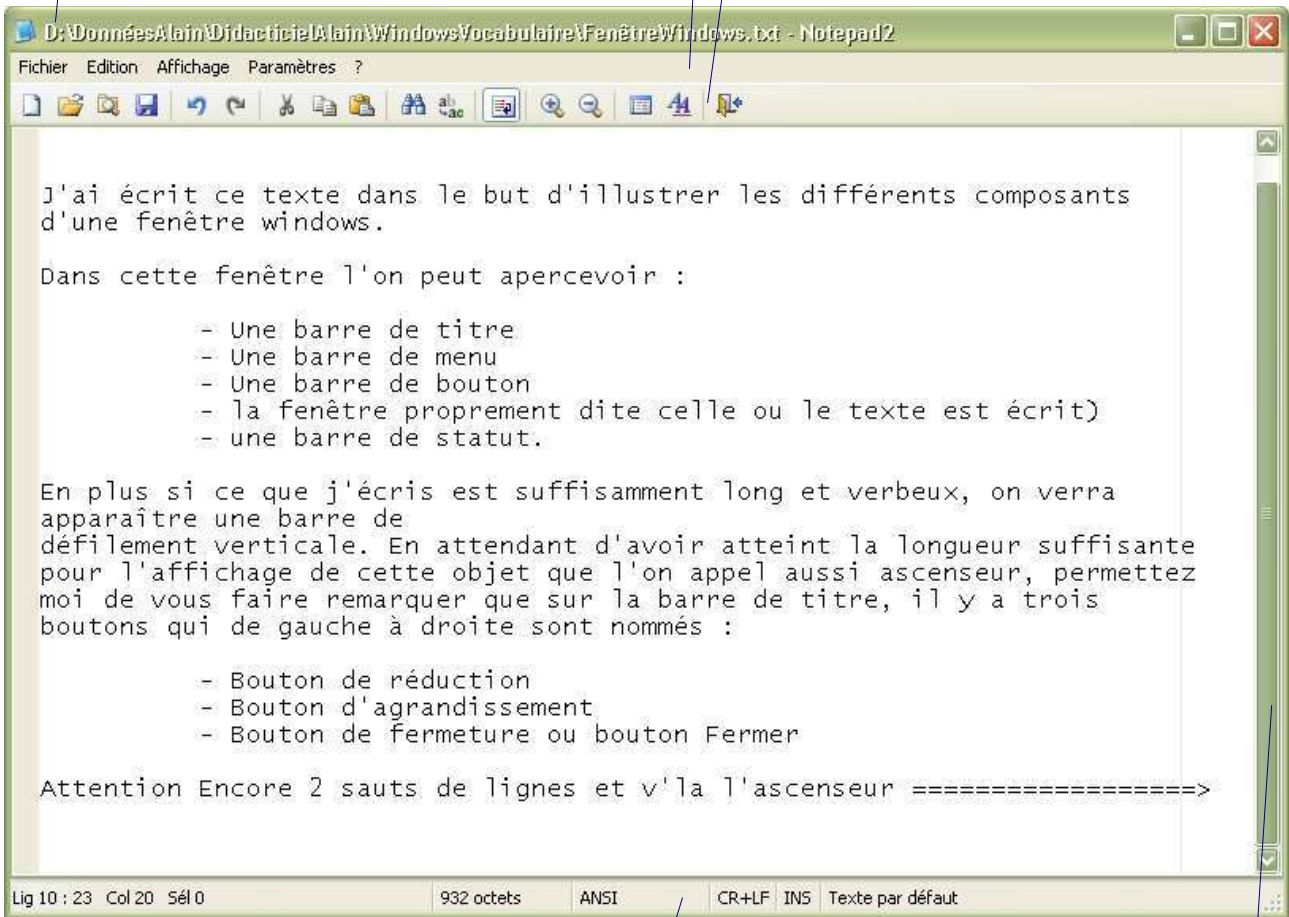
D:\DonnéesAlain\DidacticielAlain\WindowsVocabulaire\FenêtreWindows.txt - Notepad2

Fichier Edition Affichage Paramètres ?

J'ai écrit ce texte dans le but d'illustrer les différents composants d'une fenêtre windows.

Dans cette fenêtre l'on peut apercevoir :

- Une barre de titre
- Une barre de menu
- Une barre de bouton
- la fenêtre proprement dite celle ou le texte est écrit)
- une barre de statut.

En plus si ce que j'écris est suffisamment long et verbeux, on verra apparaître une barre de
défilement verticale. En attendant d'avoir atteint la longueur suffisante pour l'affichage de cette objet que l'on appel aussi ascenseur, permettez moi de vous faire remarquer que sur la barre de titre, il y a trois boutons qui de gauche à droite sont nommés :

- Bouton de réduction
- Bouton d'agrandissement
- Bouton de fermeture ou bouton Fermer

Attention Encore 2 sauts de lignes et v'la l'ascenseur =================>

Lig 10 : 23 Col 20 Sél 0 | 932 octets | ANSI | CR+LF | INS | Texte par défaut